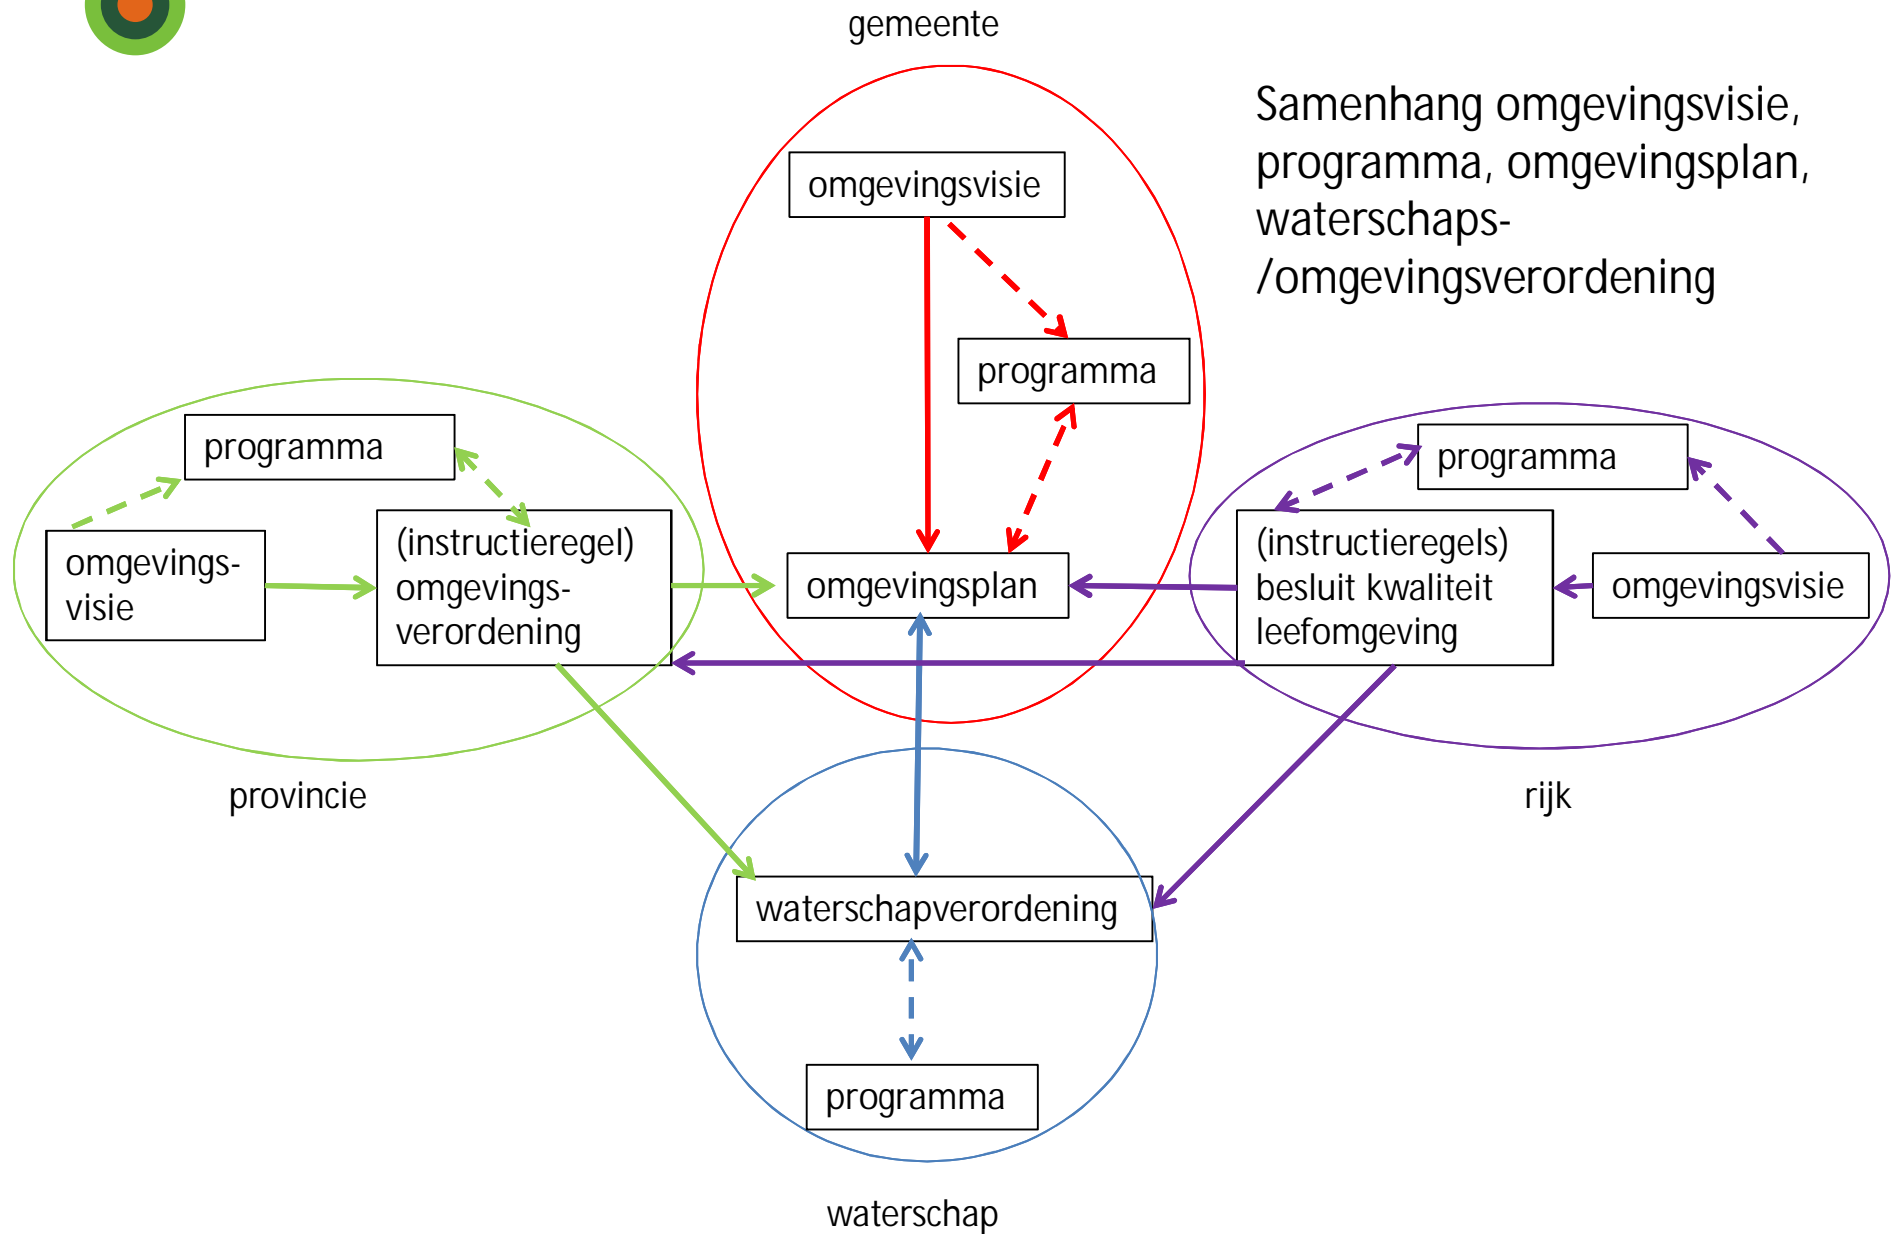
gemeente

Samenhang omgevingsvisie, programma, omgevingsplan, waterschaps-/omgevingsverordening

omgevingsvisie

programma

programma

omgevings-visie

(instructieregel) omgevings-verordening

omgevingsplan

programma

(instructieregels) besluit kwaliteit leefomgeving

omgevingsvisie

provincie

rijk

waterschapverordening

programma

waterschap